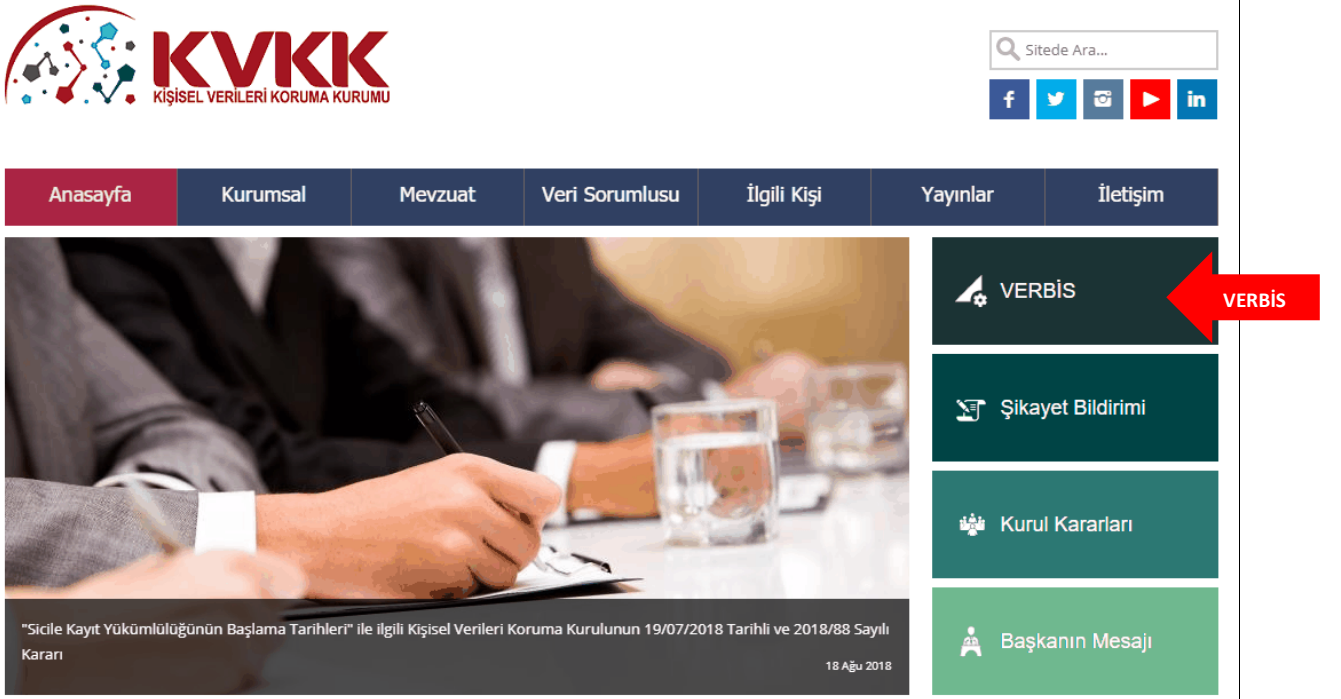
KVKK
KİŞİSEL VERİLERİ KORUMA KURUMU

Sitede Ara...

Anasayfa | Kurumsal | Mevzuat | Veri Sorumlusu | İlgili Kişi | Yayınlar | İletişim

"Sicile Kayıt Yükümlülüğünün Başlama Tarihleri" ile ilgili Kişisel Verileri Koruma Kurulunun 19/07/2018 Tarihli ve 2018/88 Sayılı Kararı

18 Ağu 2018

VERBİS

VERBİS

Şikayet Bildirimi

Kurul Kararları

Başkanın Mesajı